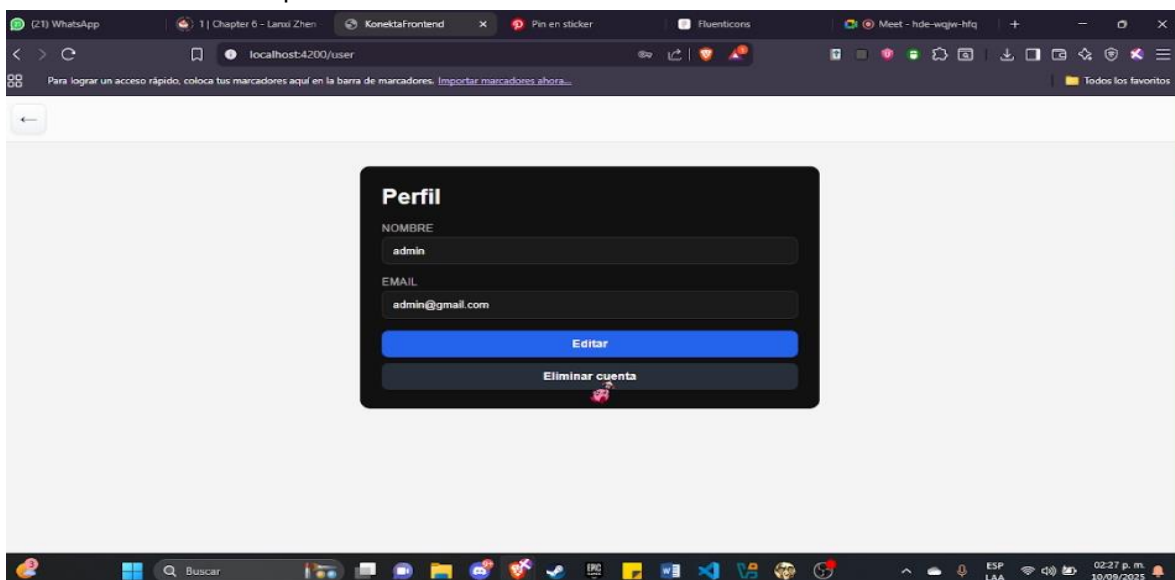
(21) WhatsApp
1 | Chapter 6 - Lanxi Zhen
KonektaFrontend
Pin en sticker
Fluenticons
Meet - hde-wqjw-hfq

localhost:4200/user

Para lograr un acceso rápido, coloca tus marcadores aquí en la barra de marcadores. Importar marcadores ahora...
Todos los favoritos

←

Perfil

NOMBRE
admin

EMAIL
admin@gmail.com

Editar

Eliminar cuenta

Buscar

ESP
LAA
02:27 p. m.
10/09/2025